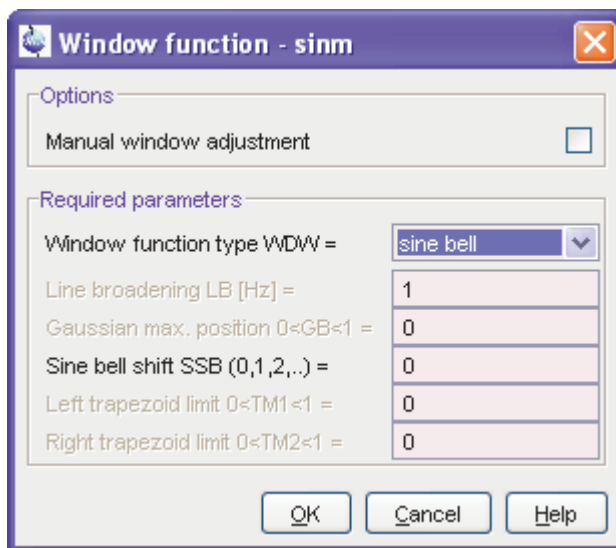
Window function - sinm

Options

Manual window adjustment

Required parameters

Window function type WDW = sine bell

Line broadening LB [Hz] = 1

Gaussian max. position 0<GB<1 = 0

Sine bell shift SSB (0,1,2,..) = 0

Left trapezoid limit 0<TM1<1 = 0

Right trapezoid limit 0<TM2<1 = 0

OK Cancel Help